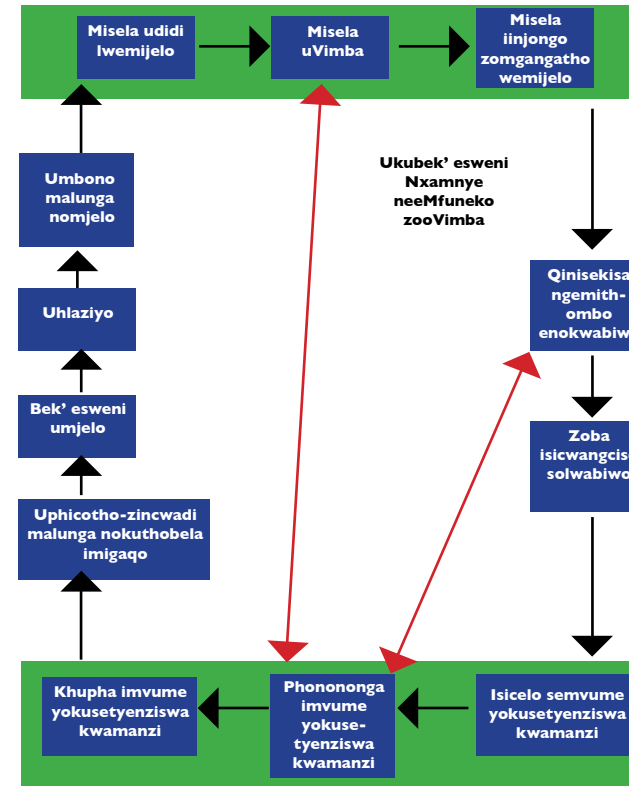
Misela udidi lwemijelo

Misela uVimba

Misela iinjongo zomgangatho wemijelo

Ukubek' esweni Nxamnye neeMfuneko zooVimba

Umbono malunga nomjelo

Uhlaziyo

Bek' esweni umjelo

Uphicotho-zincwadi malunga nokuthobela imigaqo

Qinisekisa ngemith-ombo enokwabiw

Zoba isicwangcis solwabiwo

Khupha imvume yokusetyenziswa kwamanzi

Phononongа imvume yokuse-tyenziswa kwamanzi

Isicelo semvume yokusetyenziswa kwamanzi